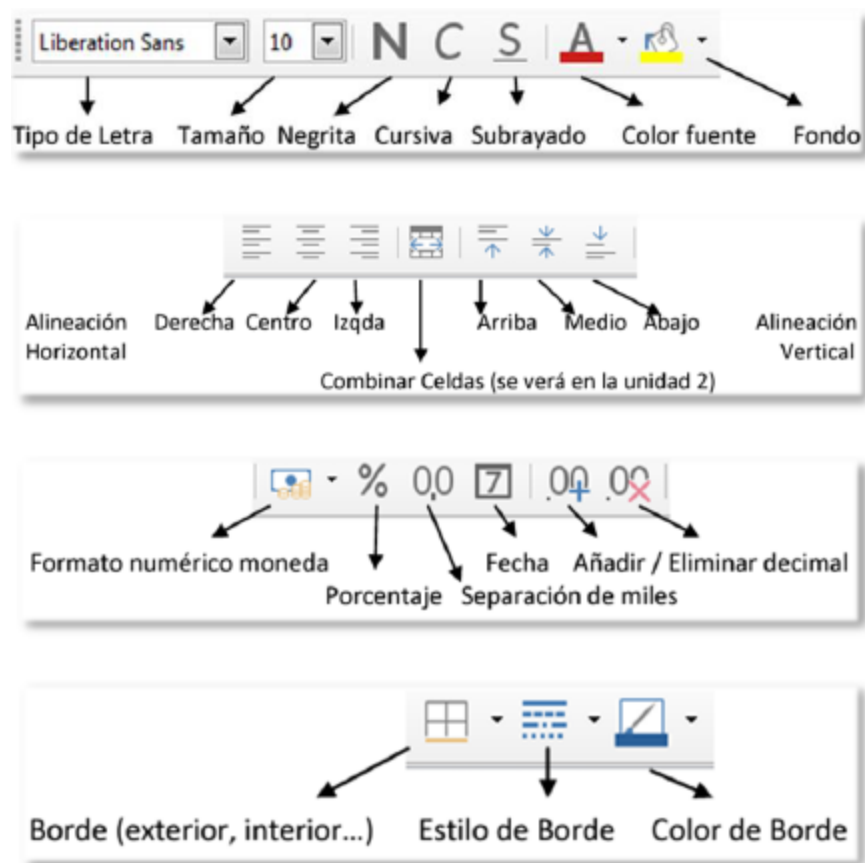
Liberation Sans 10 N C S A

Tipo de Letra Tamaño Negrita Cursiva Subrayado Color fuente Fondo

Alineación Horizontal Derecha Centro Izqda Arriba Medio Abajo Alineación Vertical

Combinar Celdas (se verá en la unidad 2)

% 0,0 7 ,00 ,00

Formato numérico moneda Porcentaje Separación de miles Fecha Añadir / Eliminar decimal

Borde (exterior, interior...) Estilo de Borde Color de Borde